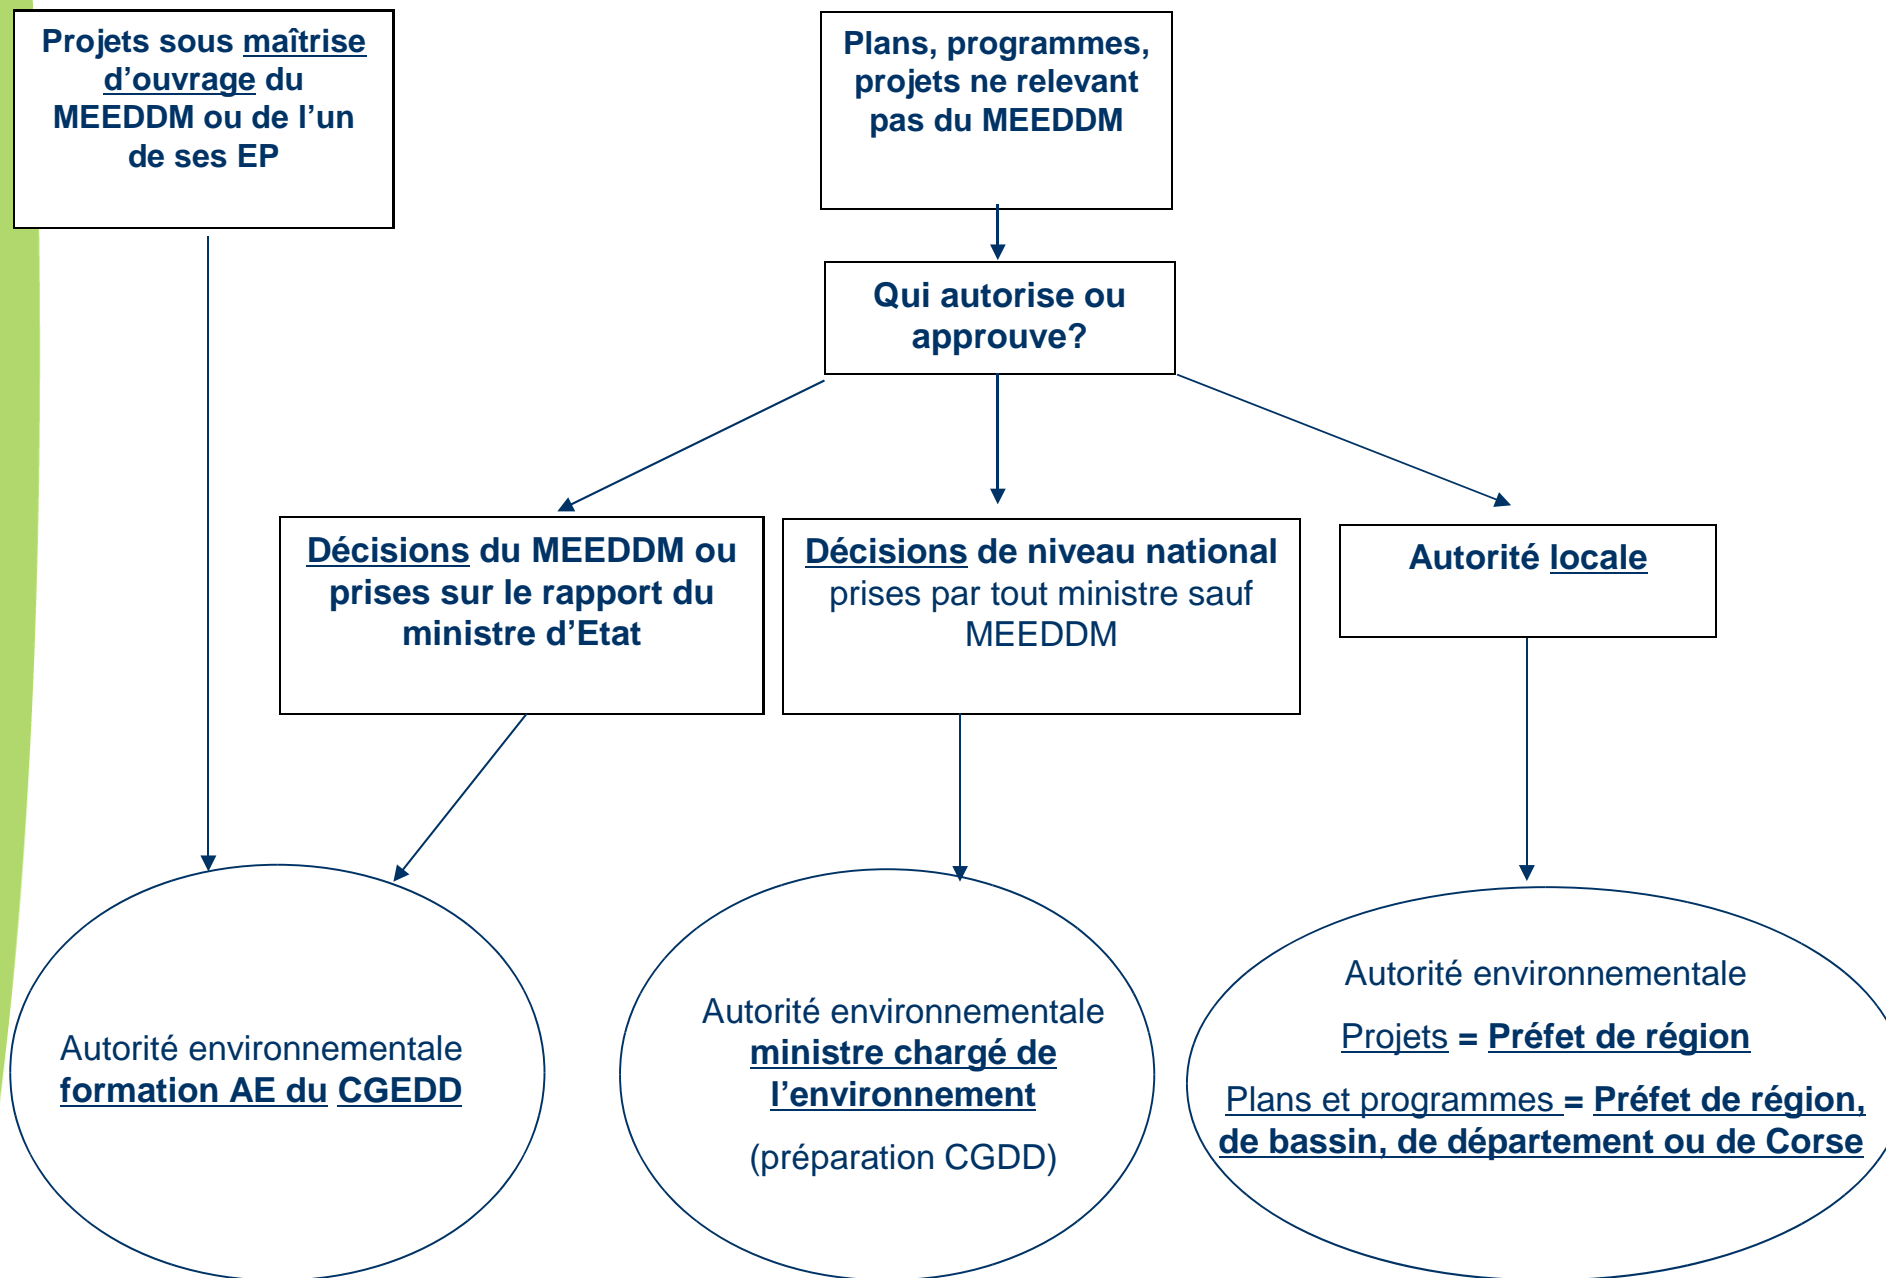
Projets sous maîtrise d'ouvrage du MEEDDM ou de l'un de ses EP

Plans, programmes, projets ne relevant pas du MEEDDM

Qui autorise ou approuve?

Décisions du MEEDDM ou prises sur le rapport du ministre d'Etat

Décisions de niveau national prises par tout ministre sauf MEEDDM

Autorité locale

Autorité environnementale
formation AE du CGEDD

Autorité environnementale
ministre chargé de l'environnement
(préparation CGDD)

Autorité environnementale
Projets = Préfet de région
Plans et programmes = Préfet de région, de bassin, de département ou de Corse